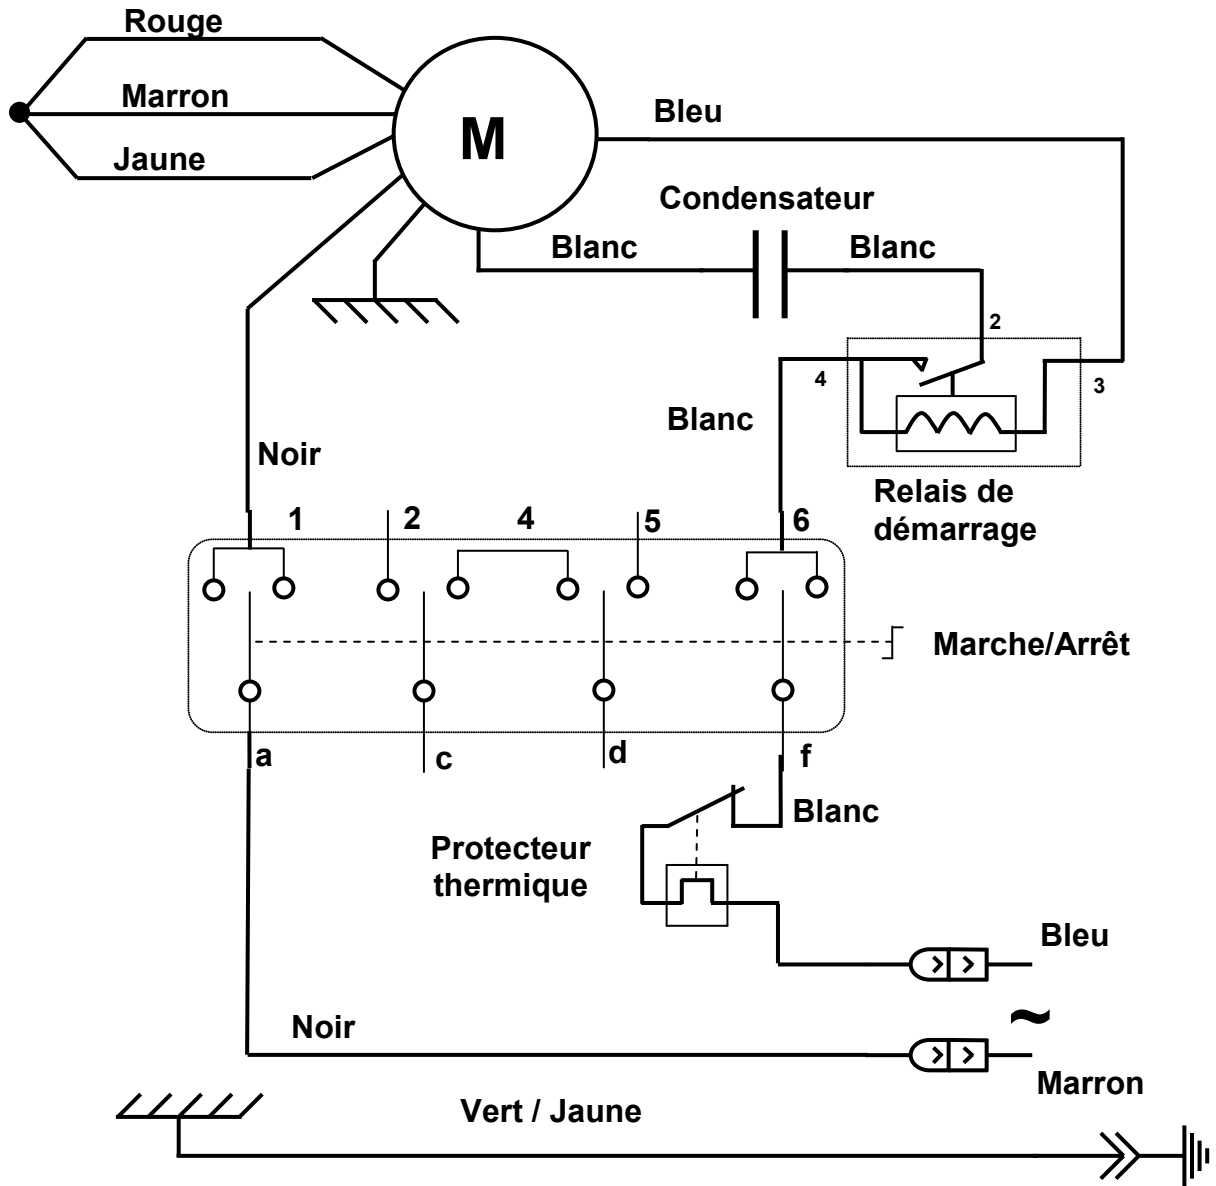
Rouge

Marron

Jaune

M

Bleu

Condensateur

Blanc

Blanc

2

4

3

Blanc

Noir

Relais de démarrage

1

2

4

5

6

Marche/Arrêt

a

c

d

f

Blanc

Protecteur thermique

Bleu

~

Noir

Marron

Vert / Jaune